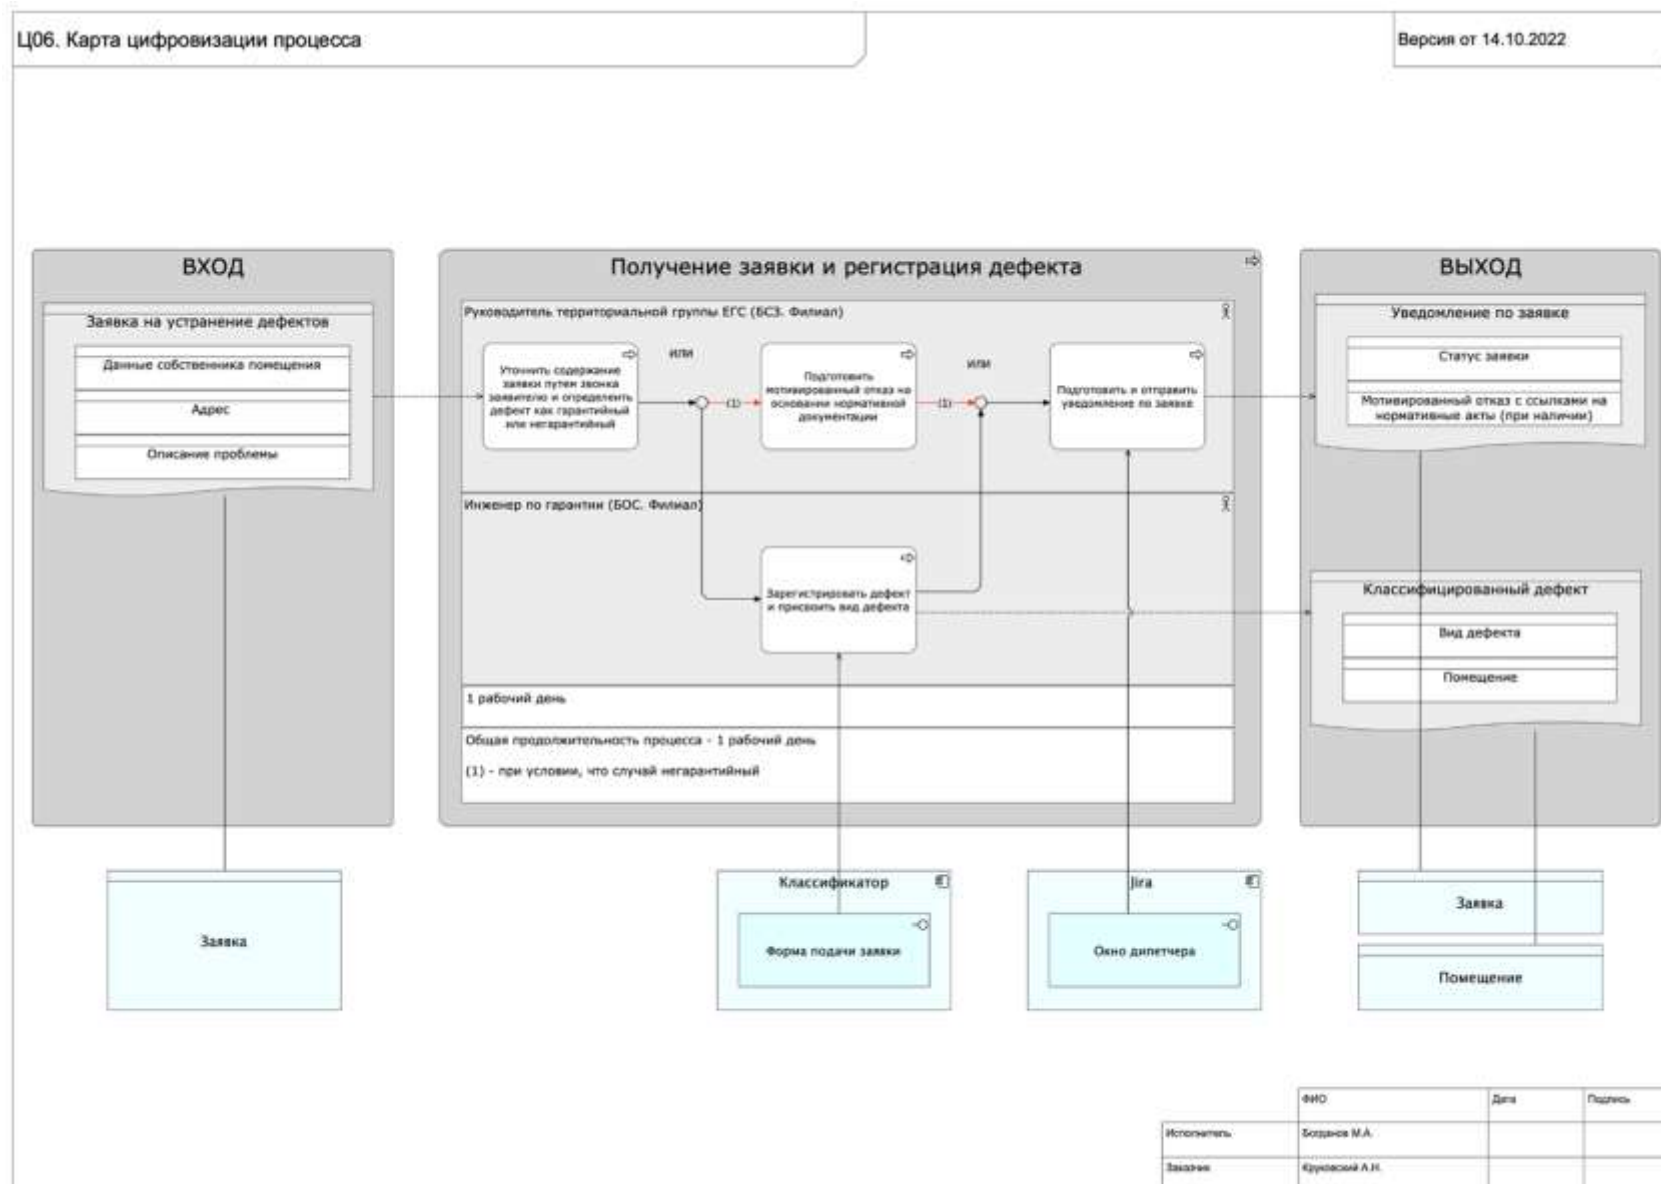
Ц06. Карта цифровизации процесса

Версия от 14.10.2022

ВХОД

Заявка на устранение дефектов

Данные собственника помещения

Адрес

Описание проблемы

Получение заявки и регистрация дефекта

Руководитель территориальной группы ЕГС (БСЗ. Филиал)

Уточнить содержание заявки путем звонка заявителю и определить дефект как гарантийный или негарантийный

или

(1)

Подготовить мотивированный отказ на основании нормативной документации

(1)

или

Подготовить и отправить уведомление по заявке

Инженер по гарантии (БОС. Филиал)

Зарегистрировать дефект и присвоить вид дефекта

1 рабочий день

Общая продолжительность процесса - 1 рабочий день

(1) - при условии, что случай негарантийный

ВЫХОД

Уведомление по заявке

Статус заявки

Мотивированный отказ с ссылками на нормативные акты (при наличии)

Классифицированный дефект

Вид дефекта

Помещение

Заявка

Классификатор

Форма подачи заявки

Jira

Окно диспетчера

Заявка

Помещение

| | ФИО | Дата | Подпись |
|---|---|---|---|
| Исполнитель | Богданов М.А. | | |
| Заказчик | Крупоский А.Н. | | |